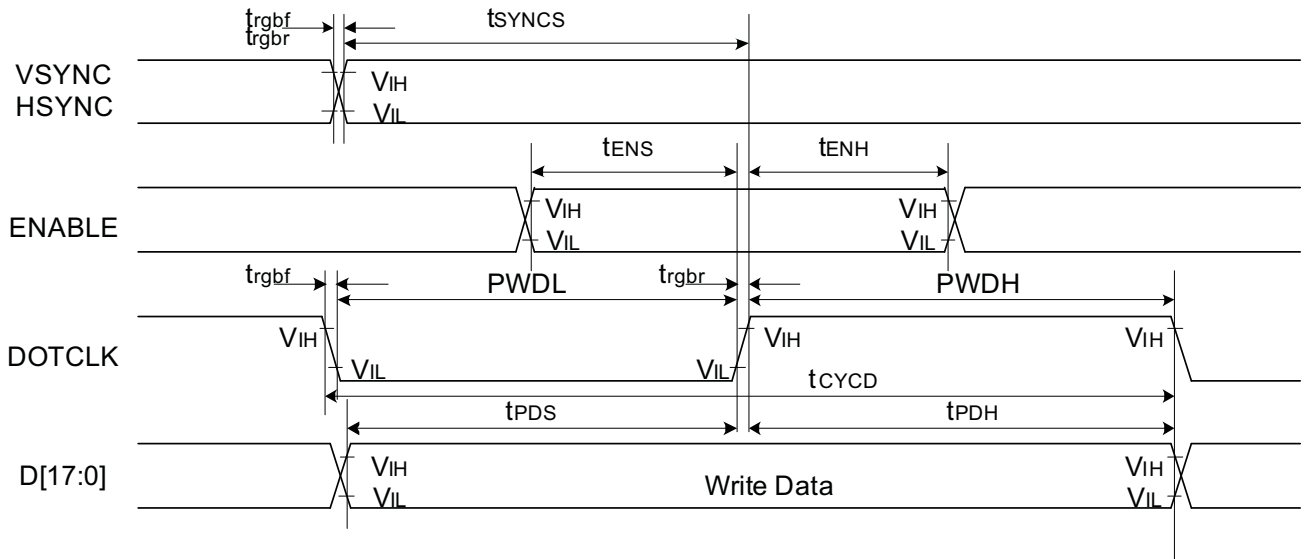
$t_{rgbf}$
$t_{rgbr}$
$t_{SYNCS}$
VSYNC
HSYNC
$V_{IH}$
$V_{IL}$
$t_{ENS}$
$t_{ENH}$
ENABLE
$V_{IH}$
$V_{IL}$
$V_{IH}$
$V_{IL}$
$t_{rgbf}$
PWDL
$t_{rgbr}$
PWDH
DOTCLK
$V_{IH}$
$V_{IL}$
$V_{IL}$
$V_{IH}$
$V_{IH}$
$t_{CYCD}$
$t_{PDS}$
$t_{PDH}$
D[17:0]
$V_{IH}$
$V_{IL}$
Write Data
$V_{IH}$
$V_{IL}$